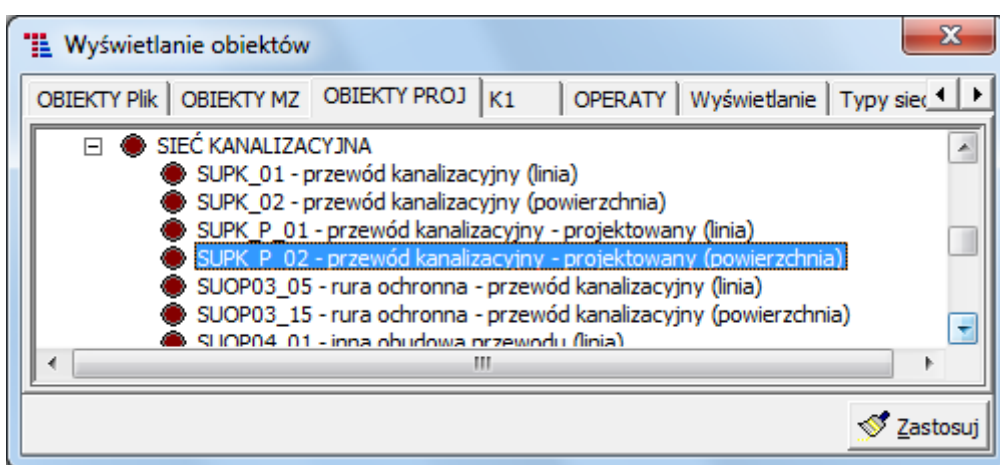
Wyświetlanie obiektów

OBIEKTY Plik | OBIEKTY MZ | OBIEKTY PROJ | K1 | OPERATY | Wyświetlanie | Typy siec

SIEĆ KANALIZACYJNA
SUPK_01 - przewód kanalizacyjny (linia)
SUPK_02 - przewód kanalizacyjny (powierzchnia)
SUPK_P_01 - przewód kanalizacyjny - projektowany (linia)
SUPK_P_02 - przewód kanalizacyjny - projektowany (powierzchnia)
SUOP03_05 - rura ochronna - przewód kanalizacyjny (linia)
SUOP03_15 - rura ochronna - przewód kanalizacyjny (powierzchnia)
SUOP04_01 - inna obudowa przewodu (linia)

Zastosuj